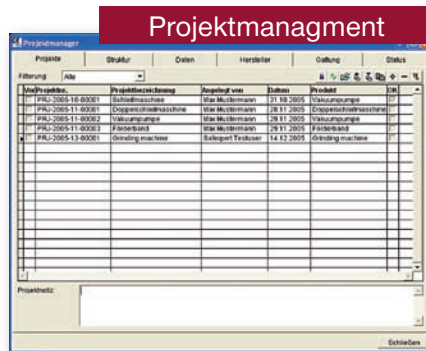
Projektmanagment

Projektmanager

Projekte | Struktur | Daten | Hersteller | Gattung | Status

Filterung: Alle

| Ver | Projektnr. | Projektbezeichnung | Angelegt von | Datum | Produkt | OK |
|---|---|---|---|---|---|---|
| | PRJ-2005-10-00001 | Schleifmaschine | Max Mustermann | 31.10.2005 | Vakuumpumpe | |
| | PRJ-2005-11-00001 | Doppelschleifmaschine | Max Mustermann | 28.11.2005 | Doppelschleifmaschine | |
| | PRJ-2005-11-00002 | Vakuumpumpe | Max Mustermann | 29.11.2005 | Vakuumpumpe | |
| | PRJ-2005-11-00003 | Förderband | Max Mustermann | 29.11.2005 | Förderband | |
| | PRJ-2005-12-00001 | Grinding machine | Salespert Testuser | 14.12.2005 | Grinding machine | |

Projektnotiz:

Schließen